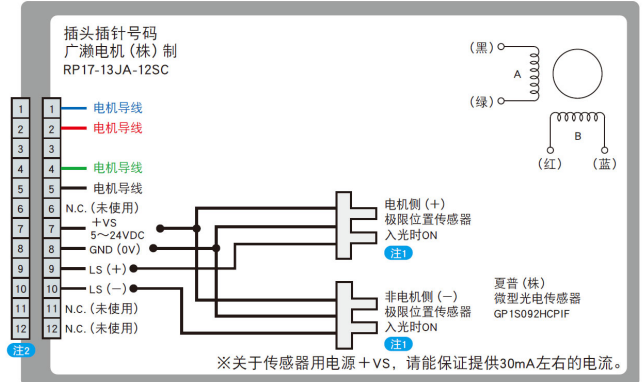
插头插针号码
广濑电机（株）制
RP17-13JA-12SC

（黑）
A
（绿）
B
（红）
（蓝）

| 1 | 1 | 电机导线 |
|---|---|---|
| 2 | 2 | 电机导线 |
| 3 | 3 | |
| 4 | 4 | 电机导线 |
| 5 | 5 | 电机导线 |
| 6 | 6 | N.C.（未使用） |
| 7 | 7 | ＋VS 5～24VDC |
| 8 | 8 | GND（0V） |
| 9 | 9 | LS（＋） |
| 10 | 10 | LS（－） |
| 11 | 11 | N.C.（未使用） |
| 12 | 12 | N.C.（未使用） |

注2

电机侧（＋）
极限位置传感器
入光时ON
注1

非电机侧（－）
极限位置传感器
入光时ON
注1

夏普（株）
微型光电传感器
GP1S092HCPIF

※关于传感器用电源＋VS，请能保证提供30mA左右的电流。